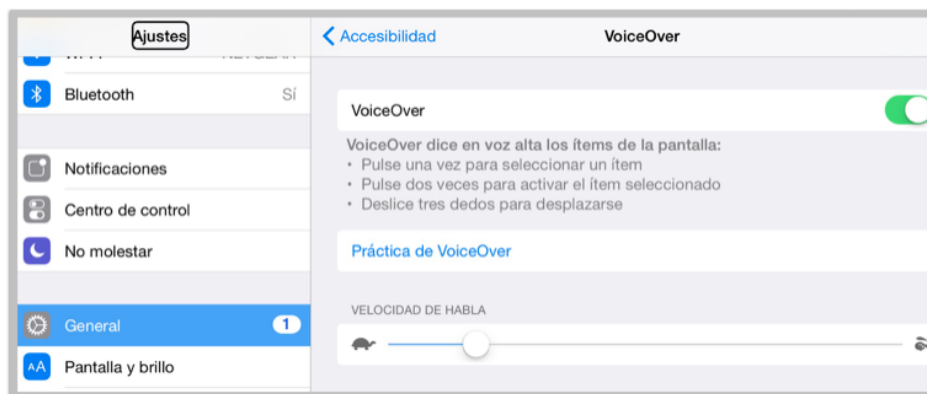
Ajustes

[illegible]

Bluetooth Sí

Notificaciones

Centro de control

No molestar

General 1

AA Pantalla y brillo

Accesibilidad

VoiceOver

VoiceOver

VoiceOver dice en voz alta los ítems de la pantalla:
• Pulse una vez para seleccionar un ítem
• Pulse dos veces para activar el ítem seleccionado
• Deslice tres dedos para desplazarse

Práctica de VoiceOver

VELOCIDAD DE HABLA